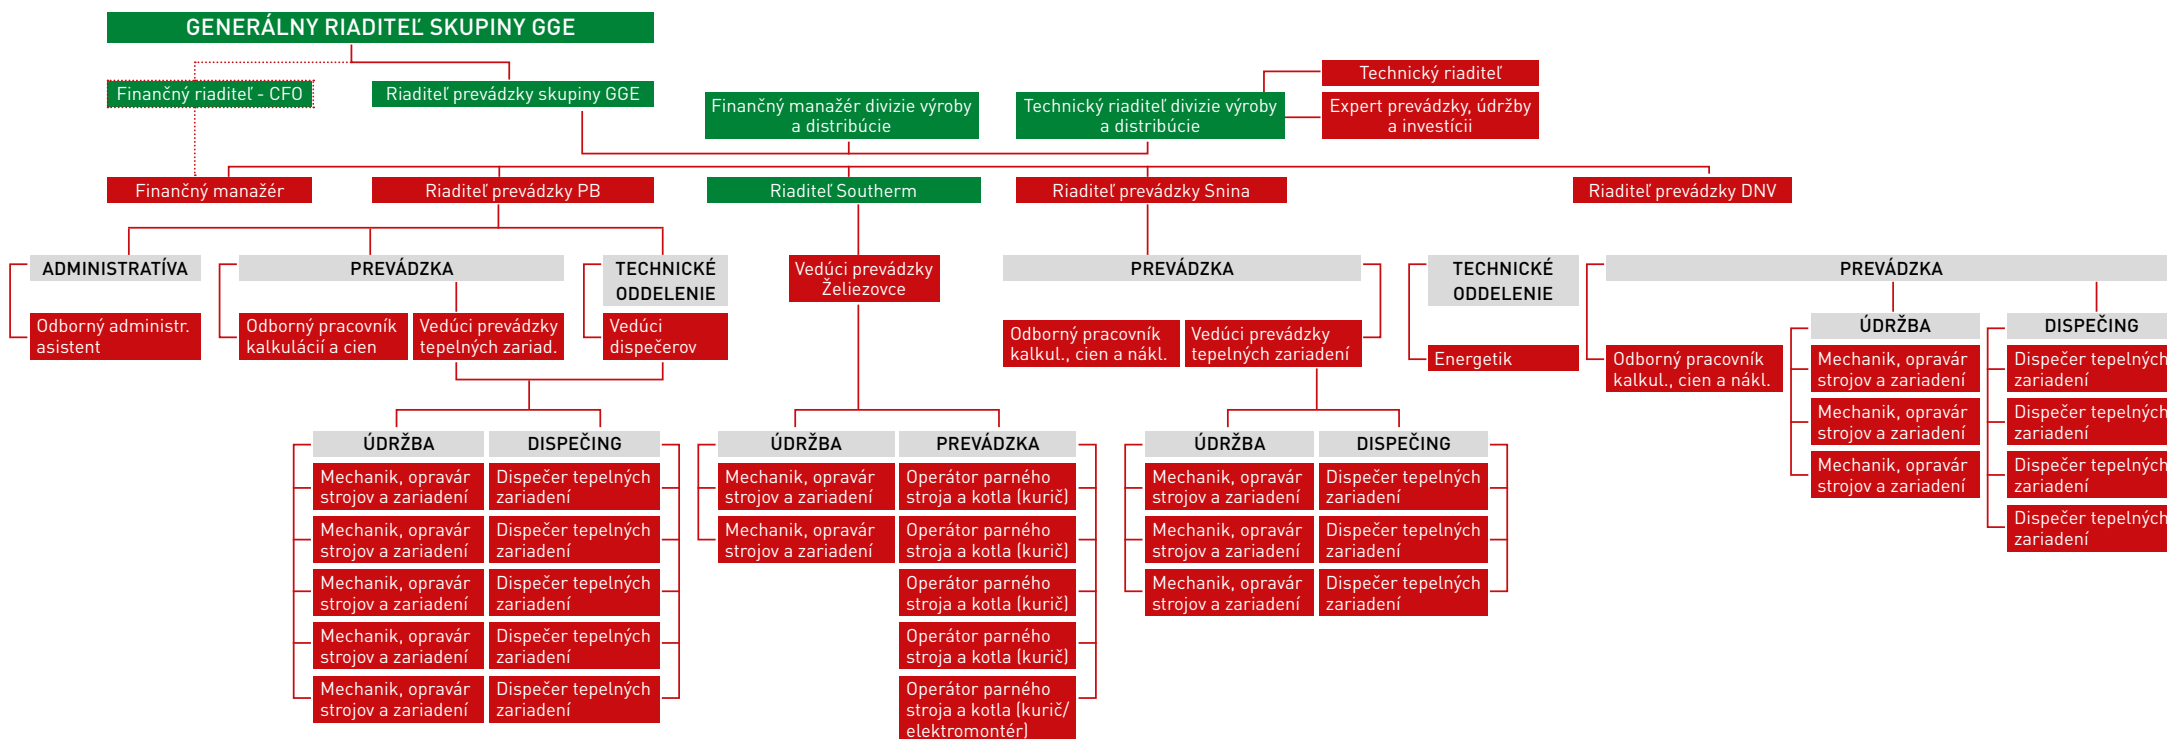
GENERÁLNY RIADITEĽ SKUPINY GGE

Finančný riaditeľ - CFO

Riaditeľ prevádzky skupiny GGE

Finančný manažér divízie výroby a distribúcie

Technický riaditeľ divízie výroby a distribúcie

Technický riaditeľ

Expert prevádzky, údržby a investícii

Finančný manažér

Riaditeľ prevádzky PB

Riaditeľ Southerm

Riaditeľ prevádzky Snina

Riaditeľ prevádzky DNV

ADMINISTRATÍVA

Odborný administr. asistent

PREVÁDZKA

Odborný pracovník kalkulácií a cien

Vedúci prevádzky tepelných zariad.

TECHNICKÉ ODDELENIE

Vedúci dispečerov

ÚDRŽBA

Mechanik, opravár strojov a zariadení

Mechanik, opravár strojov a zariadení

Mechanik, opravár strojov a zariadení

Mechanik, opravár strojov a zariadení

Mechanik, opravár strojov a zariadení

DISPEČING

Dispečer tepelných zariadení

Dispečer tepelných zariadení

Dispečer tepelných zariadení

Dispečer tepelných zariadení

Dispečer tepelných zariadení

Vedúci prevádzky Želiezovce

ÚDRŽBA

Mechanik, opravár strojov a zariadení

Mechanik, opravár strojov a zariadení

PREVÁDZKA

Operátor parného stroja a kotla (kurič)

Operátor parného stroja a kotla (kurič)

Operátor parného stroja a kotla (kurič)

Operátor parného stroja a kotla (kurič)

Operátor parného stroja a kotla (kurič/ elektromontér)

PREVÁDZKA

Odborný pracovník kalkul., cien a nákl.

Vedúci prevádzky tepelných zariadení

ÚDRŽBA

Mechanik, opravár strojov a zariadení

Mechanik, opravár strojov a zariadení

Mechanik, opravár strojov a zariadení

DISPEČING

Dispečer tepelných zariadení

Dispečer tepelných zariadení

Dispečer tepelných zariadení

TECHNICKÉ ODDELENIE

Energetik

PREVÁDZKA

Odborný pracovník kalkul., cien a nákl.

ÚDRŽBA

Mechanik, opravár strojov a zariadení

Mechanik, opravár strojov a zariadení

Mechanik, opravár strojov a zariadení

DISPEČING

Dispečer tepelných zariadení

Dispečer tepelných zariadení

Dispečer tepelných zariadení

Dispečer tepelných zariadení